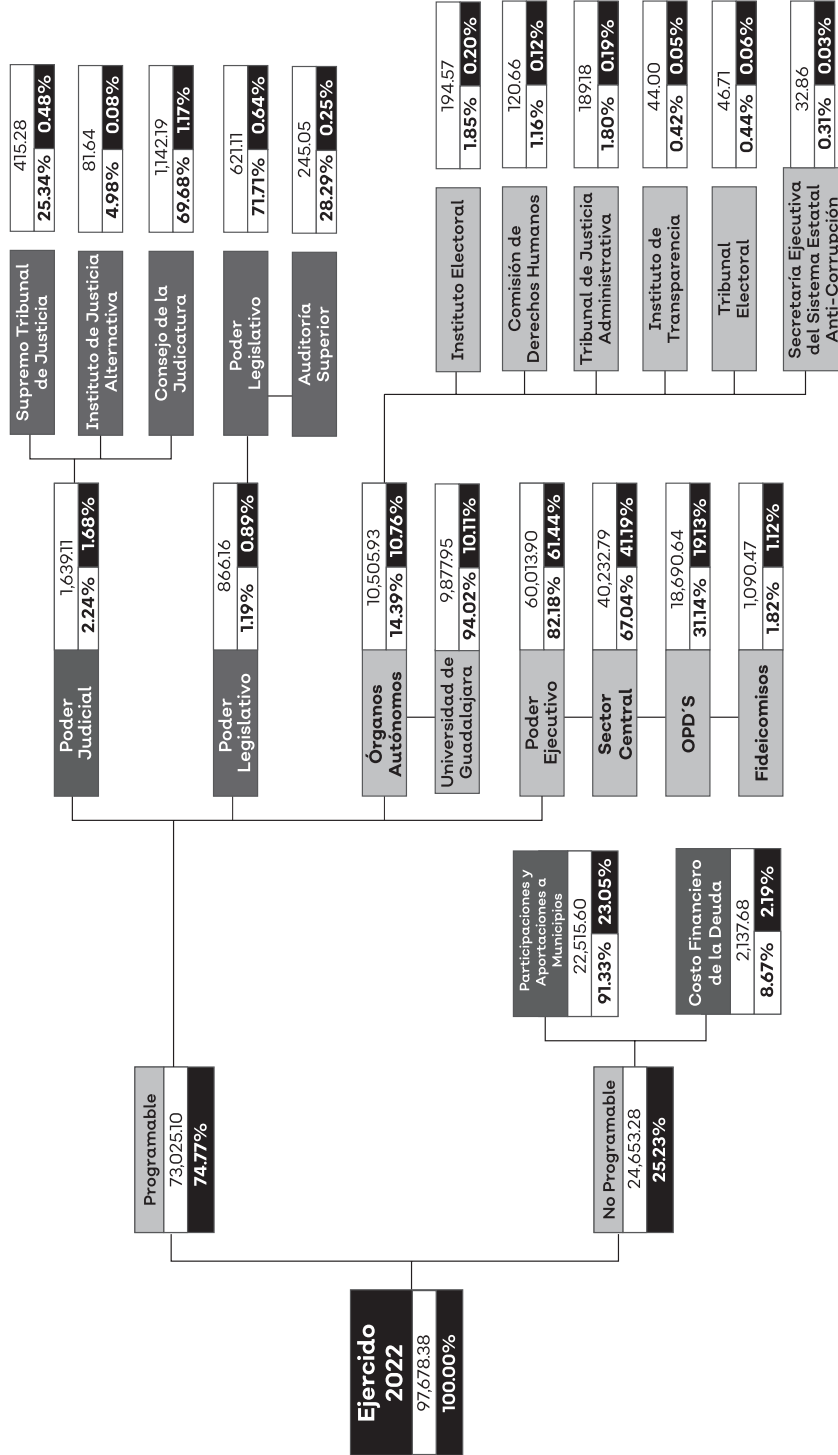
Ejercido 2022
97,678.38
100.00%

Programable
73,025.10
74.77%

No Programable
24,653.28
25.23%

Poder Judicial
1,639.11
2.24% 1.68%

Supremo Tribunal de Justicia
415.28
25.34% 0.48%

Instituto de Justicia Alternativa
81.64
4.98% 0.08%

Consejo de la Judicatura
1,142.19
69.68% 1.17%

Poder Legislativo
866.16
1.19% 0.89%

Poder Legislativo
621.11
71.71% 0.64%

Auditoría Superior
245.05
28.29% 0.25%

Órganos Autónomos
10,505.93
14.39% 10.76%

Instituto Electoral
194.57
1.85% 0.20%

Comisión de Derechos Humanos
120.66
1.16% 0.12%

Tribunal de Justicia Administrativa
189.18
1.80% 0.19%

Instituto de Transparencia
44.00
0.42% 0.05%

Tribunal Electoral
46.71
0.44% 0.06%

Secretaría Ejecutiva del Sistema Estatal Anti-Corrupción
32.86
0.31% 0.03%

Universidad de Guadalajara
9,877.95
94.02% 10.11%

Poder Ejecutivo
60,013.90
82.18% 61.44%

Sector Central
40,232.79
67.04% 41.19%

OPD'S
18,690.64
31.14% 19.13%

Fideicomisos
1,090.47
1.82% 1.12%

Participaciones y Aportaciones a Municipios
22,515.60
91.33% 23.05%

Costo Financiero de la Deuda
2,137.68
8.67% 2.19%